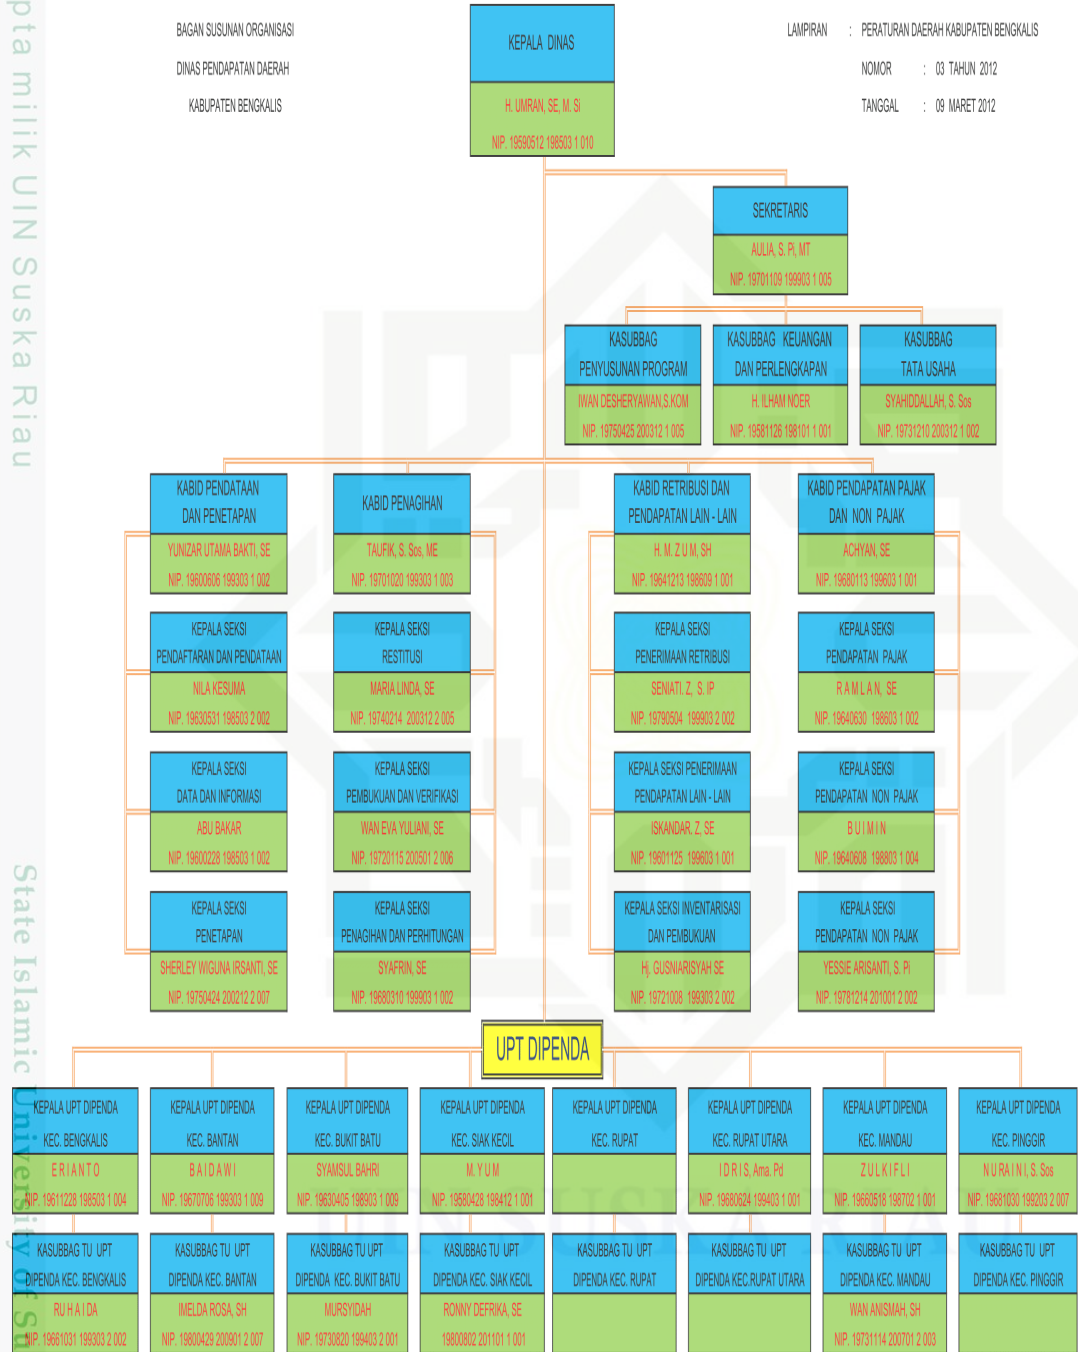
BAGAN SUSUNAN ORGANISASI
DINAS PENDAPATAN DAERAH
KABUPATEN BENGKALIS

KEPALA DINAS
H. UMRAN, SE, M. Si
NIP. 19590512 198503 1 010

LAMPIRAN : PERATURAN DAERAH KABUPATEN BENGKALIS
NOMOR : 03 TAHUN 2012
TANGGAL : 09 MARET 2012

SEKRETARIS
AULIA, S. Pi, MT
NIP. 19701109 199903 1 005

KASUBBAG PENYUSUNAN PROGRAM
IWAN DESHERYAWAN,S.KOM
NIP. 19750425 200312 1 005

KASUBBAG KEUANGAN DAN PERLENGKAPAN
H. ILHAM NOER
NIP. 19581126 198101 1 001

KASUBBAG TATA USAHA
SYAHIDDALLAH, S. Sos
NIP. 19731210 200312 1 002

KABID PENDATAAN DAN PENETAPAN
YUNIZAR UTAMA BAKTI, SE
NIP. 19600606 199303 1 002

KABID PENAGIHAN
TAUFIK, S. Sos, ME
NIP. 19701020 199303 1 003

KABID RETRIBUSI DAN PENDAPATAN LAIN - LAIN
H. M. Z U M, SH
NIP. 19641213 198609 1 001

KABID PENDAPATAN PAJAK DAN NON PAJAK
ACHYAN, SE
NIP. 19680113 199603 1 001

KEPALA SEKSI PENDAFTARAN DAN PENDATAAN
NILA KESUMA
NIP. 19630531 198503 2 002

KEPALA SEKSI RESTITUSI
MARIA LINDA, SE
NIP. 19740214 200312 2 005

KEPALA SEKSI PENERIMAAN RETRIBUSI
SENIATI, Z, S. IP
NIP. 19790504 199903 2 002

KEPALA SEKSI PENDAPATAN PAJAK
R A M L A N, SE
NIP. 19640630 198603 1 002

KEPALA SEKSI DATA DAN INFORMASI
ABU BAKAR
NIP. 19600228 198503 1 002

KEPALA SEKSI PEMBUKUAN DAN VERIFIKASI
WAN EVA YULIANI, SE
NIP. 19720115 200501 2 006

KEPALA SEKSI PENERIMAAN PENDAPATAN LAIN - LAIN
ISKANDAR, Z. SE
NIP. 19601125 199603 1 001

KEPALA SEKSI PENDAPATAN NON PAJAK
B U I M I N
NIP. 19640608 198803 1 004

KEPALA SEKSI PENETAPAN
SHERLEY WIGUNA IRSANTI, SE
NIP. 19750424 200212 2 007

KEPALA SEKSI PENAGIHAN DAN PERHITUNGAN
SYAFRIN, SE
NIP. 19680310 199903 1 002

KEPALA SEKSI INVENTARISASI DAN PEMBUKUAN
Hj. GUSNIARISYAH SE
NIP. 19721008 199303 2 002

KEPALA SEKSI PENDAPATAN NON PAJAK
YESSIE ARISANTI, S. Pi
NIP. 19781214 201001 2 002

UPT DIPENDA

KEPALA UPT DIPENDA KEC. BENGKALIS
E R I A N T O
NIP. 19611228 198503 1 004

KEPALA UPT DIPENDA KEC. BANTAN
B A I D A W I
NIP. 19670706 199303 1 009

KEPALA UPT DIPENDA KEC. BUKIT BATU
SYAMSUL BAHRI
NIP. 19630405 198903 1 009

KEPALA UPT DIPENDA KEC. SIAK KECIL
M. Y U M
NIP. 19580428 198412 1 001

KEPALA UPT DIPENDA KEC. RUPAT

KEPALA UPT DIPENDA KEC. RUPAT UTARA
I D R I S, Ama. Pd
NIP. 19680624 199403 1 001

KEPALA UPT DIPENDA KEC. MANDAU
Z U L K I F L I
NIP. 19660518 198702 1 001

KEPALA UPT DIPENDA KEC. PINGGIR
N U R A I N I, S. Sos
NIP. 19681030 199203 2 007

KASUBBAG TU UPT DIPENDA KEC. BENGKALIS
R U H A I D A
NIP. 19661031 199303 2 002

KASUBBAG TU UPT DIPENDA KEC. BANTAN
IMELDA ROSA, SH
NIP. 19800429 200901 2 007

KASUBBAG TU UPT DIPENDA KEC. BUKIT BATU
MURSYIDAH
NIP. 19730820 199403 2 001

KASUBBAG TU UPT DIPENDA KEC. SIAK KECIL
RONNY DEFRIKA, SE
19800802 201101 1 001

KASUBBAG TU UPT DIPENDA KEC. RUPAT

KASUBBAG TU UPT DIPENDA KEC.RUPAT UTARA

KASUBBAG TU UPT DIPENDA KEC. MANDAU
WAN ANISMAH, SH
NIP. 19731114 200701 2 003

KASUBBAG TU UPT DIPENDA KEC. PINGGIR

pta milik UIN Suska Riau
State Islamic University of Su